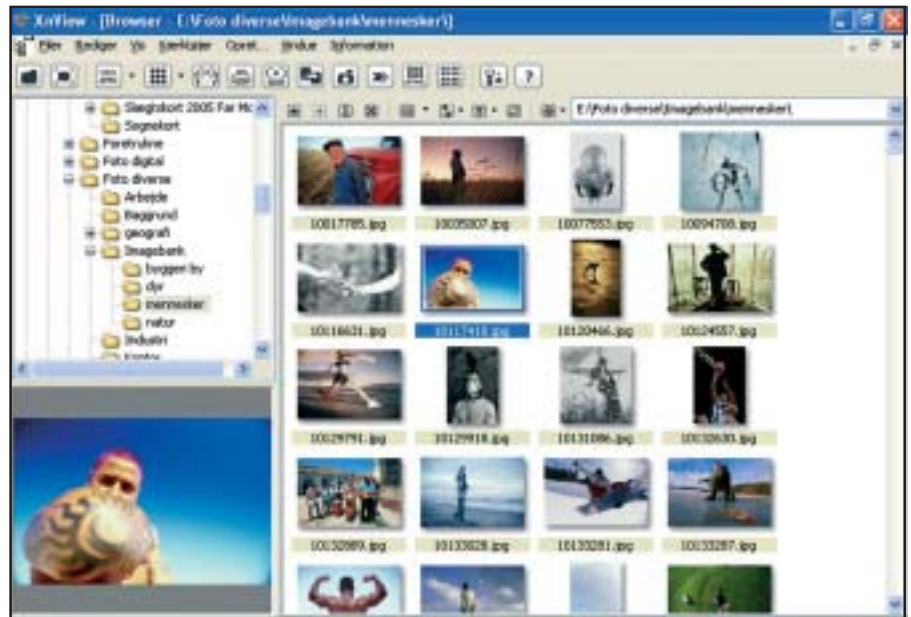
XnView - [Browser - E:\Foto diverse\Imagebank\mennesker\]

Filer Rediger Vis Værktøjer Opret... Vindue Information

Slægtsbort 2005 Far Mc
Sognekort
Foreløbne
Foto digital
Foto diverse
Arbejde
Baggrund
geografi
Imagebank
bygger by
dyr
mennesker
natur
Industri
Kontor

E:\Foto diverse\Imagebank\mennesker\

10017785.jpg
10035007.jpg
10077553.jpg
10094708.jpg
10116631.jpg
10117410.jpg
10120466.jpg
10124557.jpg
10129791.jpg
10129918.jpg
10131086.jpg
10132630.jpg
10132989.jpg
10133028.jpg
10133281.jpg
10133287.jpg